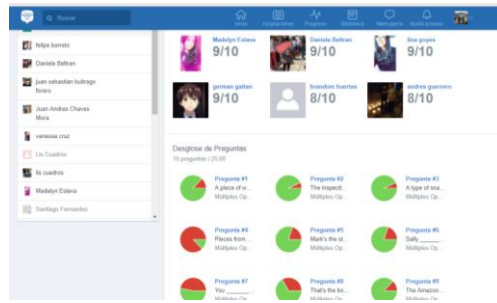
Buscar

Inicio
Actividades
Progreso
Miembros
Mensajería
Notificaciones

felipe barreto
Daniela Beltran
juan sebastian bultrago forero
Juan Andres Chaves Mora
vanessa cruz
Lis Cuadros
lis cuadros
Madelyn Eslava
Santiago Fernandez

Madelyn Eslava
9/10
Daniela Beltran
9/10
lisa goyes
9/10
german gaitan
9/10
brandom fuertes
8/10
andres guerrero
8/10

Desglose de Preguntas
10 preguntas | 25:00

Pregunta #1
A piece of w...
Múltiples Op...

Pregunta #2
The inspecti...
Múltiples Op...

Pregunta #3
A type of sna...
Múltiples Op...

Pregunta #4
Pieces from ...
Múltiples Op...

Pregunta #5
Mark's the st...
Múltiples Op...

Pregunta #6
Sally _______
Múltiples Op...

Pregunta #7
You _______
Múltiples Op...

Pregunta #8
That's the bo...
Múltiples Op...

Pregunta #9
The Amazon...
Múltiples Op...